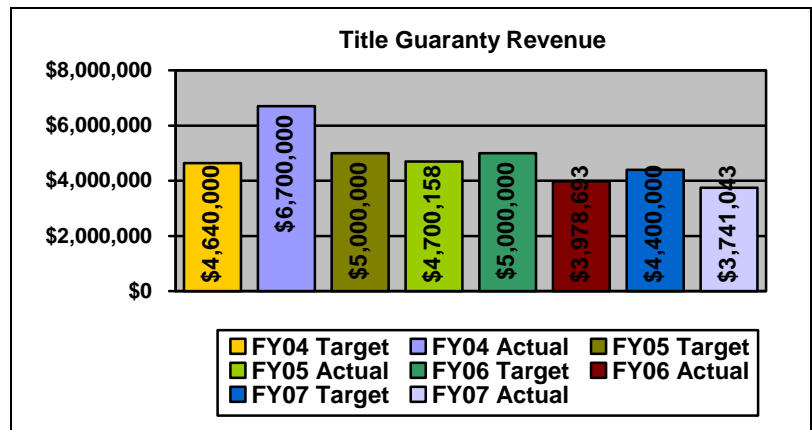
Title Guaranty Revenue

$8,000,000
$6,000,000
$4,000,000
$2,000,000
$0

$4,640,000
$6,700,000
$5,000,000
$4,700,158
$5,000,000
$3,978,693
$4,400,000
$3,741,043

FY04 Target
FY04 Actual
FY05 Target
FY05 Actual
FY06 Target
FY06 Actual
FY07 Target
FY07 Actual